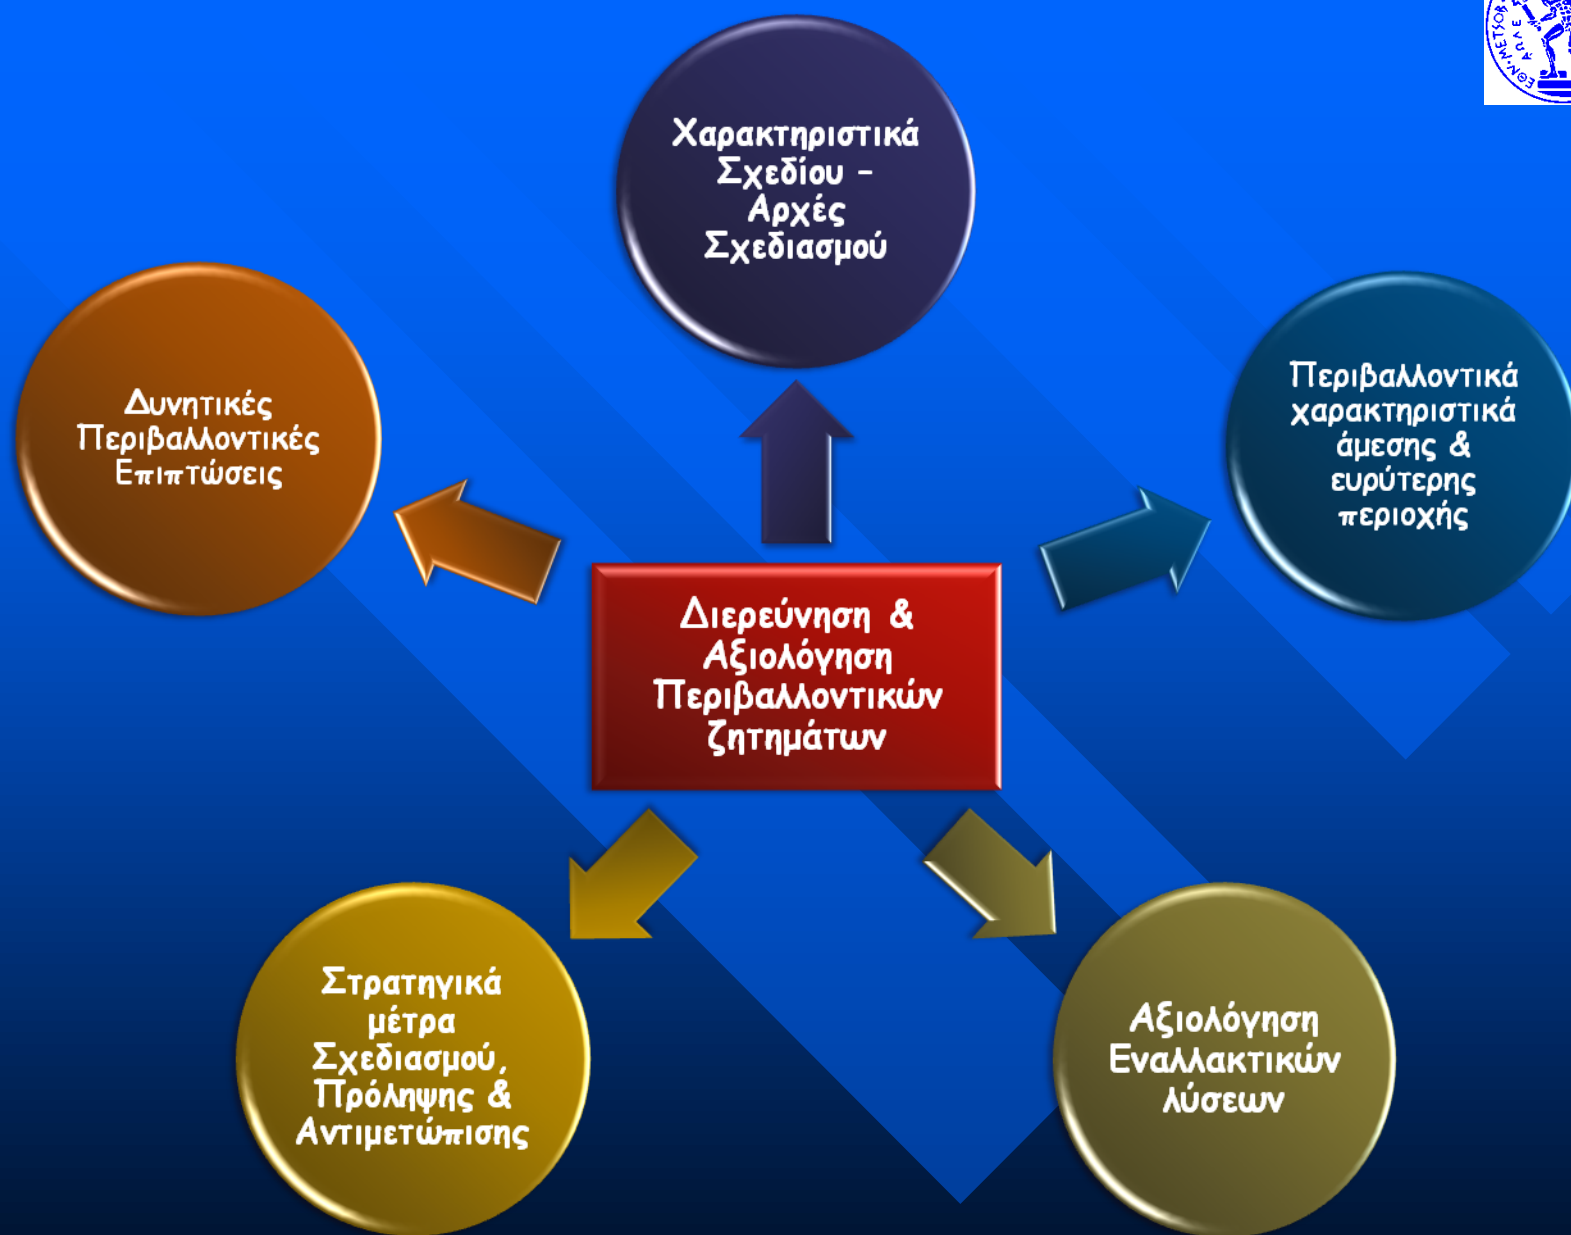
Χαρακτηριστικά Σχεδίου – Αρχές Σχεδιασμού

Δυνητικές Περιβαλλοντικές Επιπτώσεις

Περιβαλλοντικά χαρακτηριστικά άμεσης & ευρύτερης περιοχής

Διερεύνηση & Αξιολόγηση Περιβαλλοντικών ζητημάτων

Στρατηγικά μέτρα Σχεδιασμού, Πρόληψης & Αντιμετώπισης

Αξιολόγηση Εναλλακτικών λύσεων

ΕΘΝ. ΜΕΤΣΟΒ. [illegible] ΑΓΛΕ